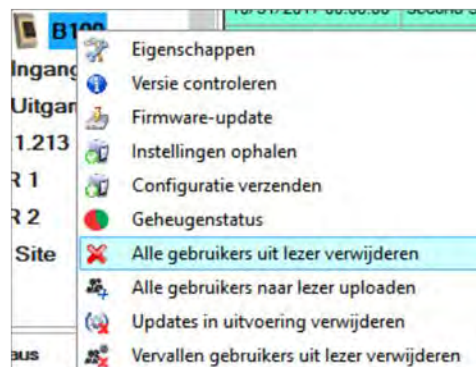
B1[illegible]
Ingang
Uitgan
1.213
R 1
R 2
Site
aus

10/31/2011 00:00:00 Second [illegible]

Eigenschappen
Versie controleren
Firmware-update
Instellingen ophalen
Configuratie verzenden
Geheugenstatus
Alle gebruikers uit lezer verwijderen
Alle gebruikers naar lezer uploaden
Updates in uitvoering verwijderen
Vervallen gebruikers uit lezer verwijderen